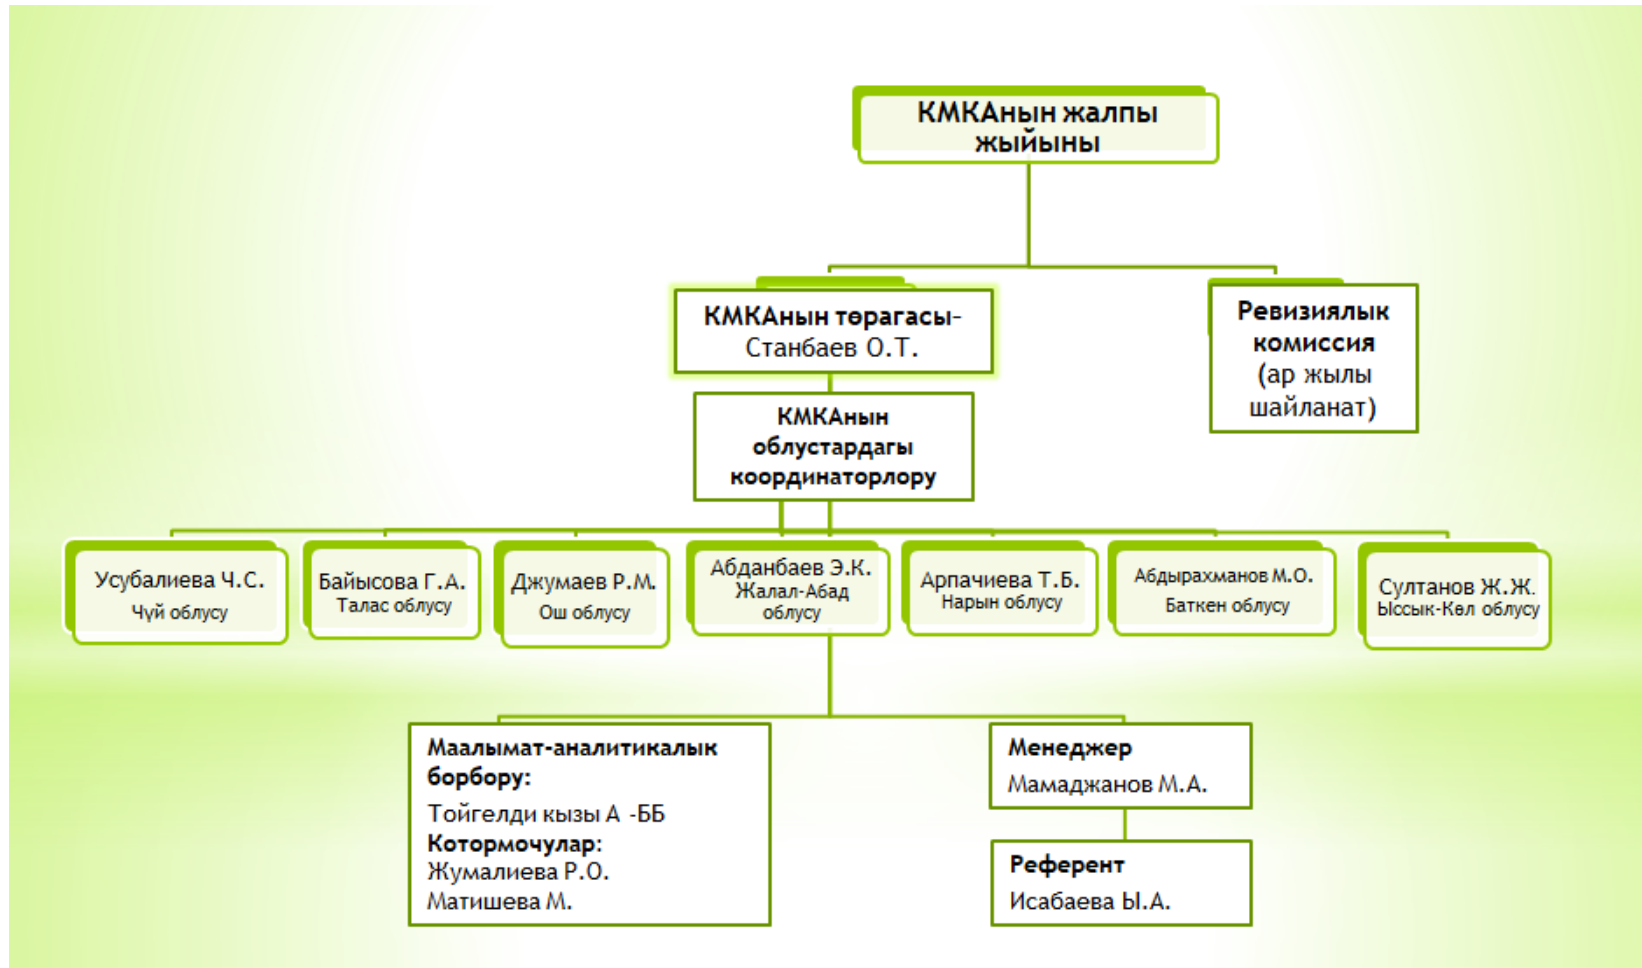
КМКАнын жалпы жыйыны

КМКАнын төрагасы-
Станбаев О.Т.

Ревизиялык комиссия
(ар жылы шайланат)

КМКАнын облустардагы координаторлору

Усубалиева Ч.С.
Чүй облусу

Байысова Г.А.
Талас облусу

Джумаев Р.М.
Ош облусу

Абданбаев Э.К.
Жалал-Абад облусу

Арпачиева Т.Б.
Нарын облусу

Абдырахманов М.О.
Баткен облусу

Султанов Ж.Ж.
Ыссык-Көл облусу

Маалымат-аналитикалык борбору:
Тойгелди кызы А -ББ
Котормочулар:
Жумалиева Р.О.
Матишева М.

Менеджер
Мамаджанов М.А.

Референт
Исабаева Ы.А.